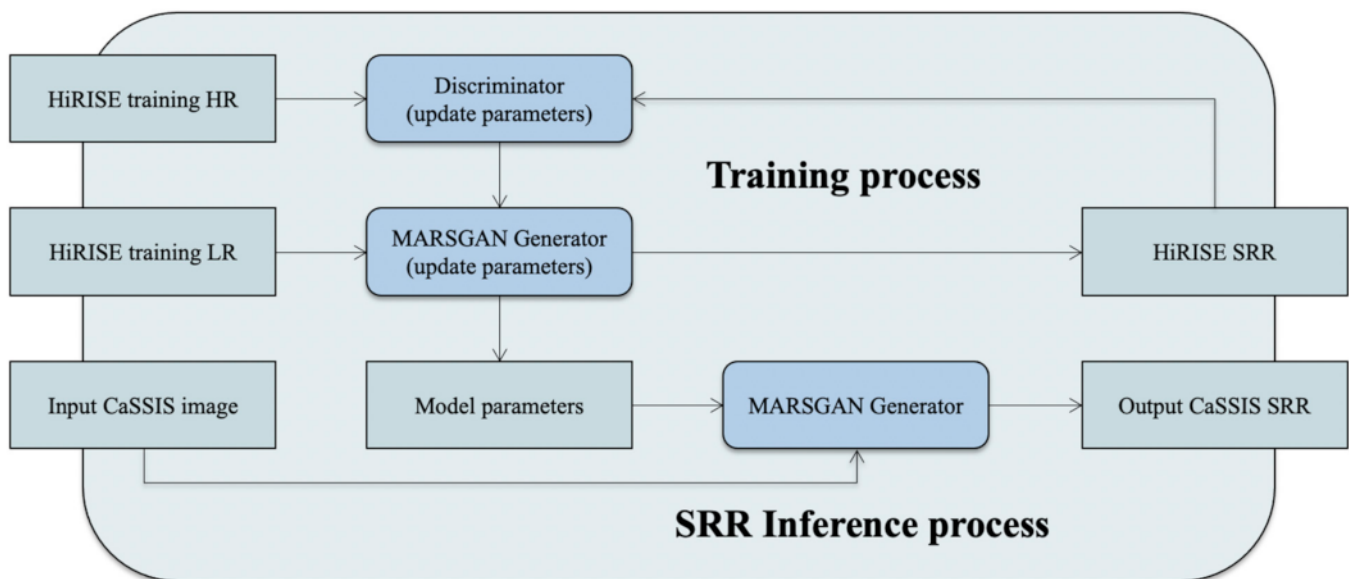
HiRISE training HR

Discriminator
(update parameters)

Training process

HiRISE training LR

MARSGAN Generator
(update parameters)

HiRISE SRR

Input CaSSIS image

Model parameters

MARSGAN Generator

Output CaSSIS SRR

SRR Inference process